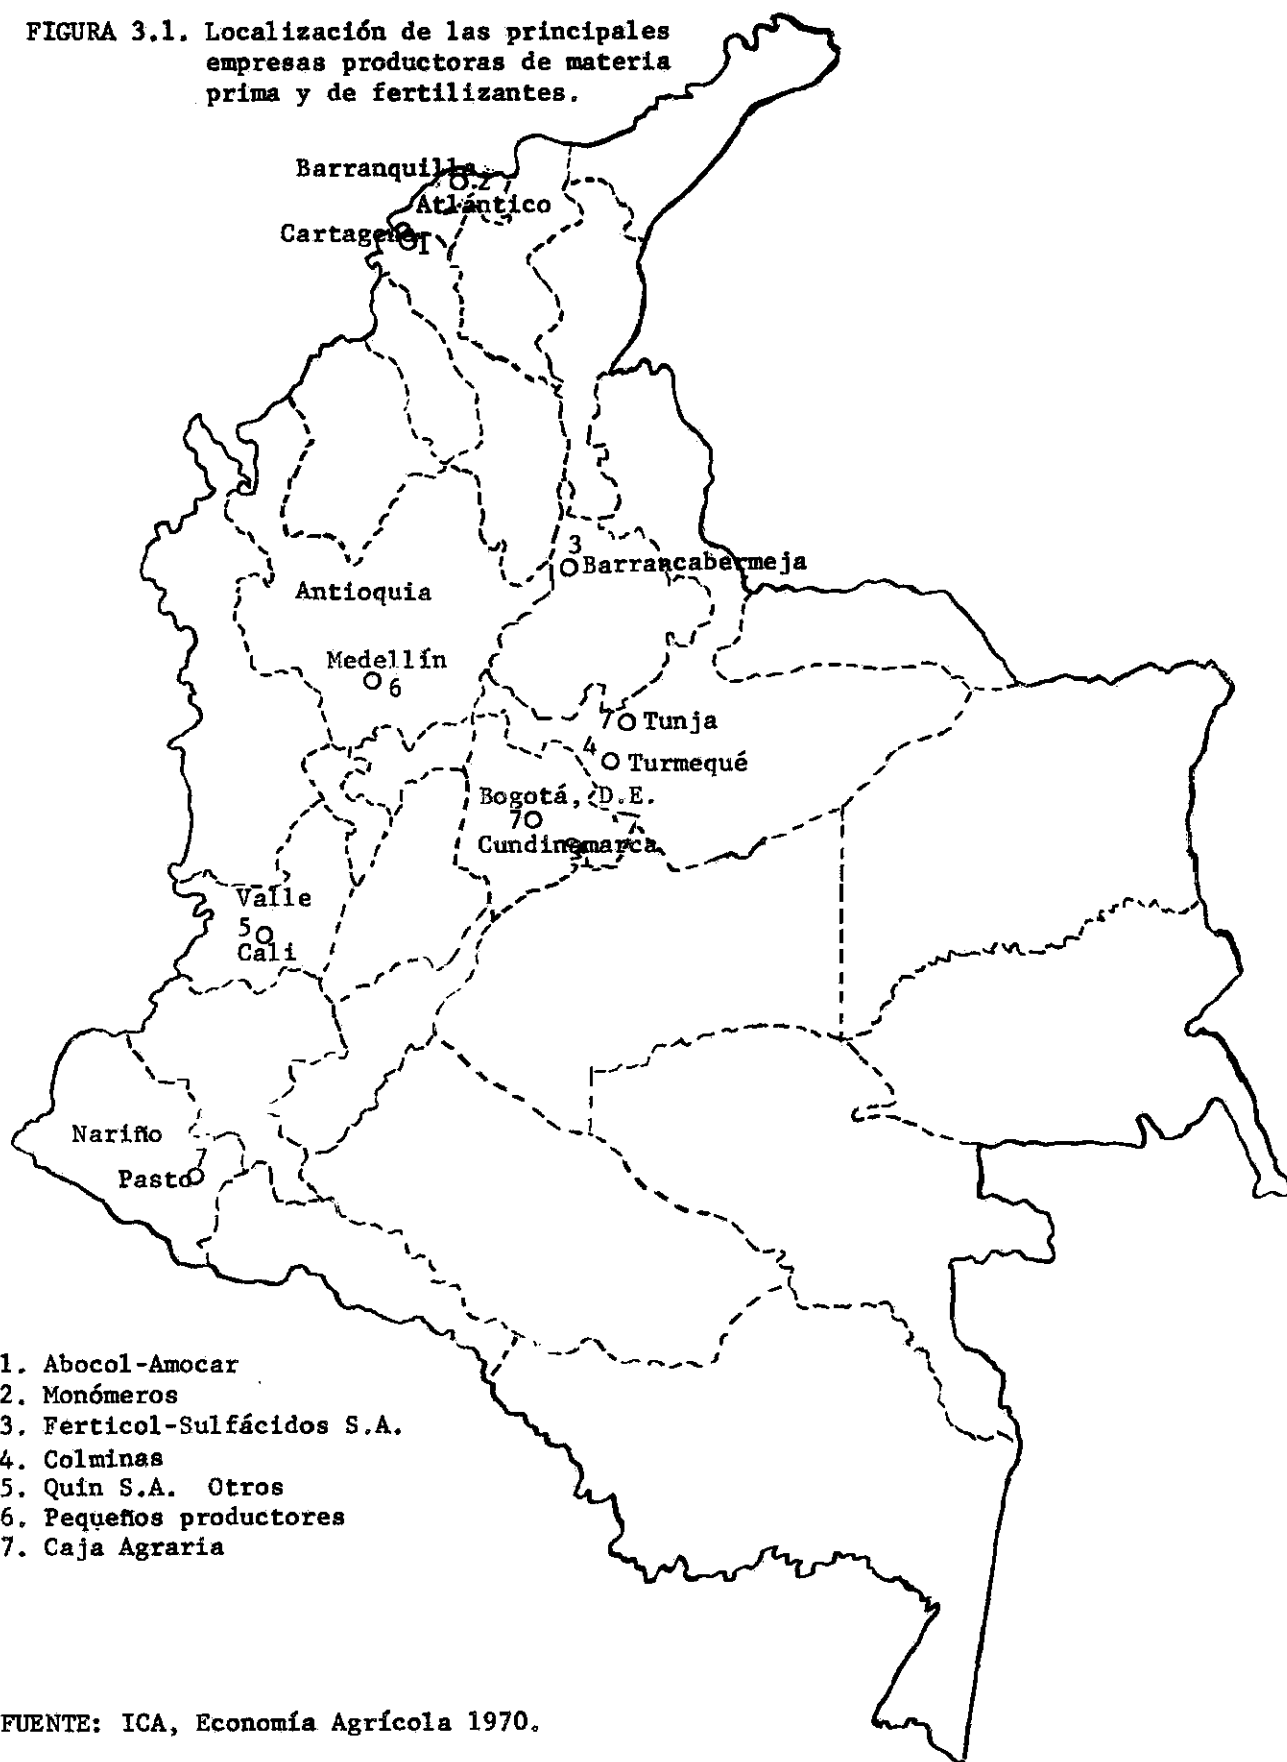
FIGURA 3.1. Localización de las principales empresas productoras de materia prima y de fertilizantes.

Barranquilla
2
Atlántico
Cartagena
1
3
Barrancabermeja
Antioquia
Medellín
6
7 Tunja
4 Turmequé
Bogotá, D.E.
7
Cundinamarca
Valle
5
Cali
Nariño
7
Pasto

1. Abocol-Amocar
2. Monómeros
3. Ferticol-Sulfácidos S.A.
4. Colminas
5. Quin S.A. Otros
6. Pequeños productores
7. Caja Agraria

FUENTE: ICA, Economía Agrícola 1970.